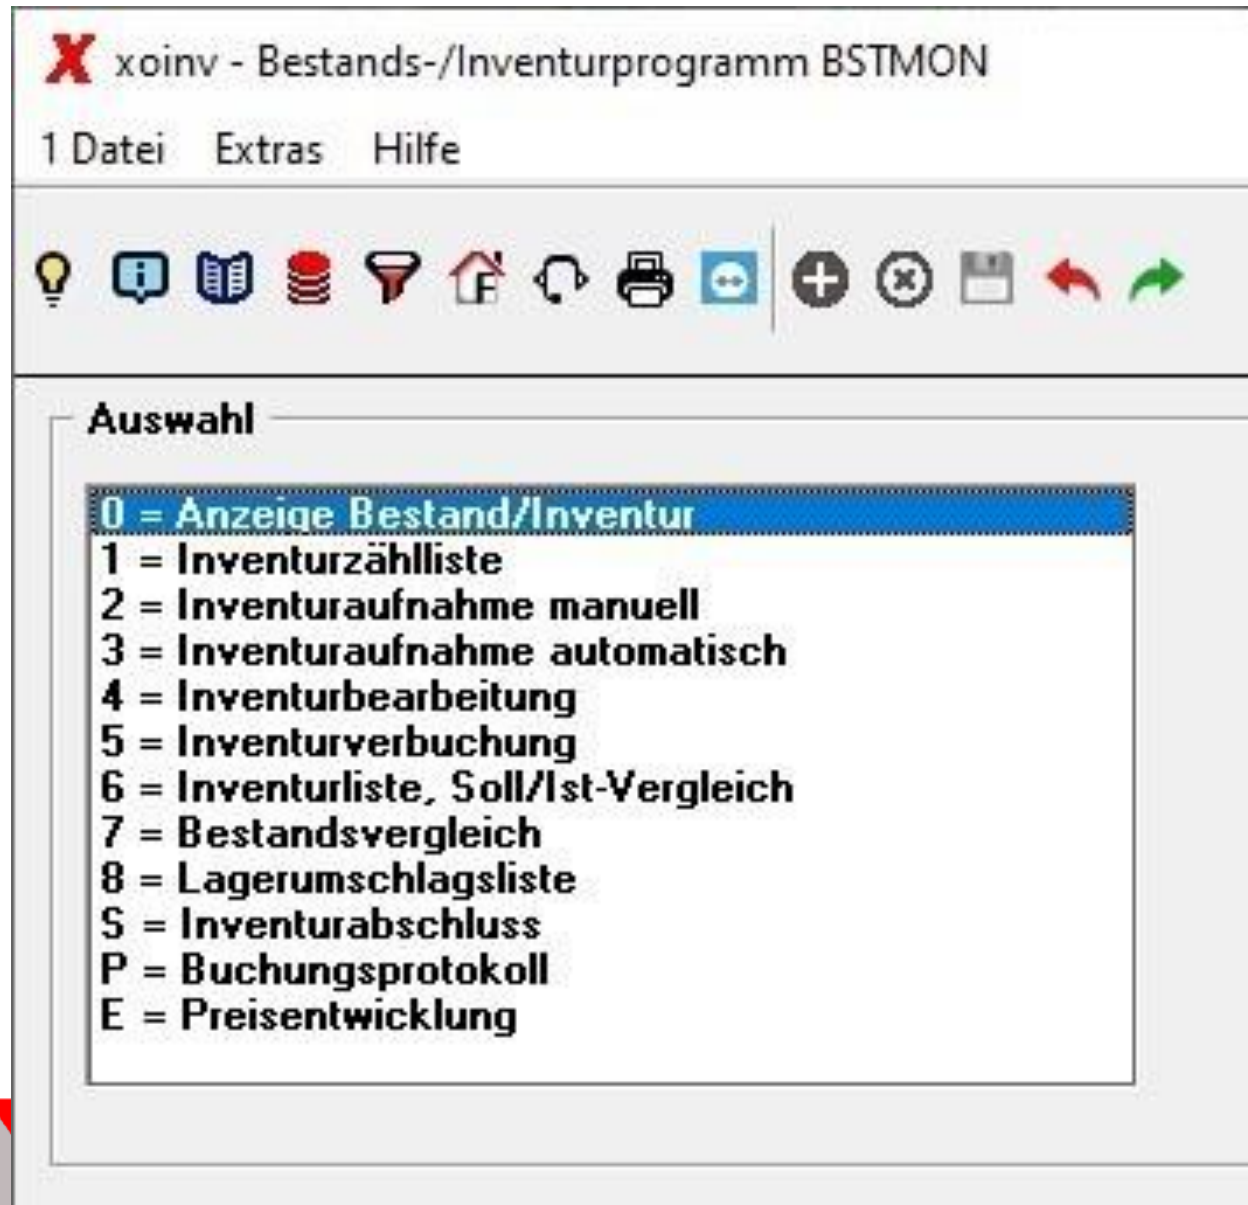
xoinv - Bestands-/Inventurprogramm BSTMON

1 Datei Extras Hilfe

Auswahl

0 = Anzeige Bestand/Inventur
1 = Inventurzählliste
2 = Inventuraufnahme manuell
3 = Inventuraufnahme automatisch
4 = Inventurbearbeitung
5 = Inventurverbuchung
6 = Inventurliste, Soll/Ist-Vergleich
7 = Bestandsvergleich
8 = Lagerumschlagsliste
S = Inventurabschluss
P = Buchungsprotokoll
E = Preisentwicklung